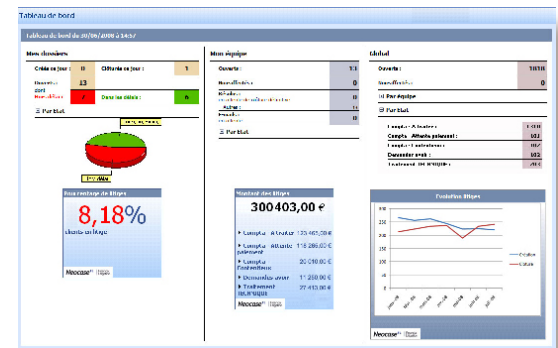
Tableau de bord

Tableau de bord du 30/06/2008 à 14:57

Mes dossiers

Créés ce jour : 0
Clôturés ce jour : 1
Ouverts : 13
dont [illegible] : 2
Dans les délais : 6

⊟ Par état

Pourcentage de litiges

8,18%

clients en litige

Neocase

Mon équipe

Ouverts : 13
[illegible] 0
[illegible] 0
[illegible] 11
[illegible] 0

⊟ Par état

Montant des litiges

300403,00 €

▸ Compta · À traiter 133 465,00 €
▸ Compta · Attente paiement 116 286,00 €
▸ Compta Contentieux 20 010,00 €
▸ Demander avoir 11 250,00 €
▸ Traitement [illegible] 27 413,00 €

Neocase

Global

Ouverts : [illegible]
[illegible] 0

⊞ Par équipe

⊟ Par état

Compta · À traiter : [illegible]
Compta · Attente paiement : 103
Compta · Contentieux : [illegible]
Demander avoir : 102
Traitement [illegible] : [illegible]

Evolution litiges

Création
Clôture

Neocase